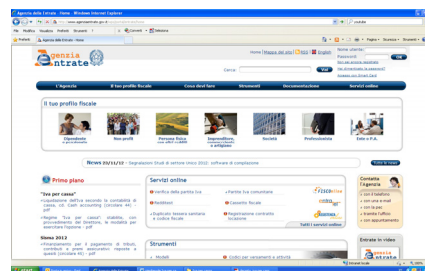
Agenzia delle Entrate - Home - Windows Internet Explorer

http://www.agenziaentrate.gov.it/wps/portal/entrate/home

File Modifica Visualizza Preferiti Strumenti ?

Preferiti Agenzia delle Entrate - Home

Agenzia Entrate

Home | Mappa del sito | RSS | English

Nome utente

Password

Cerca: Vai

L'Agenzia | Il tuo profilo fiscale | Cosa devi fare | Strumenti | Documentazione | Servizi online

Il tuo profilo fiscale

Dipendente | Non profit | Persona fisica | Imprenditore | Società | Professionista | Ente e P.A.

News 20/11/12 - Segnalazioni Studi di settore Unico 2012: software di compilazione

Tutte le news

Primo piano

"Iva per cassa"

Regime "Iva per cassa": stabilite, con provvedimento del Direttore, le modalità per esercitare l'opzione

Sisma 2012

Servizi online

Verifica della partita Iva

Rendiresi

Duplicato tessera sanitaria e codice fiscale

Partite Iva comunitarie

Cassetto fiscale

Registrazione contratti locazione

Fisconline

Entratel

Tutti i servizi online

Strumenti

Modelli

Codici per versamenti e attività

Contatta l'Agenzia

Entrate in video

Agenzia Entrate